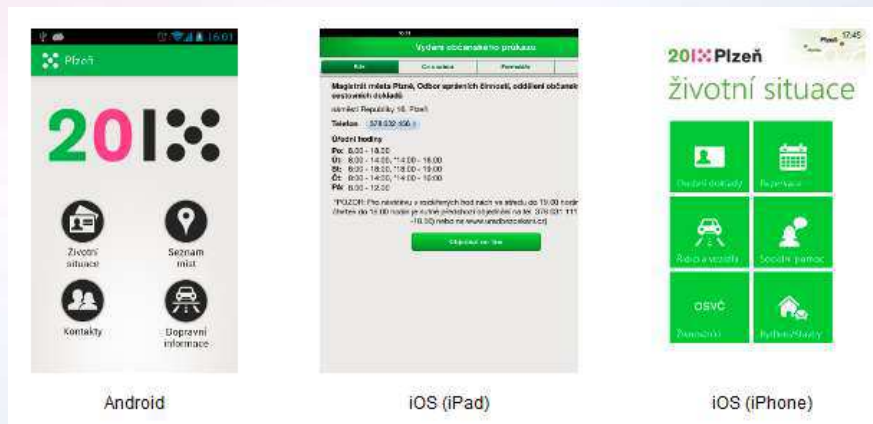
16:01

Plzeň

2015

Životní situace

Seznam míst

Kontakty

Dopravní informace

Android

Vydání občanského průkazu

Kde

Co s sebou

Poznámky

Magistrát města Plzně, Odbor správních činností, oddělení občanských a cestovních dokladů

náměstí Republiky 16, Plzeň

Telefon 378 032 456

Úřední hodiny

Po: 8:00 - 18:00
Út: 8:00 - 14:00, *14:00 - 18:00
St: 8:00 - 18:00, *18:00 - 19:00
Čt: 8:00 - 14:00, *14:00 - 18:00
Pá: 8:00 - 12:00

*POZOR: Pro návštěvu v rezervačních hodinách ve středu do 19:00 hodin, čtvrtek do 18:00 hodin je nutné předchozí objednání na tel. 378 031 111 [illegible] -18:00) nebo na www.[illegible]

Objednat on-line

iOS (iPad)

2015 Plzeň

17:45

životní situace

Osobní doklady

Rezervace

Řidiči a vozidla

Sociální pomoc

OSVČ

Živnosti

Bydlení/Stavby

iOS (iPhone)